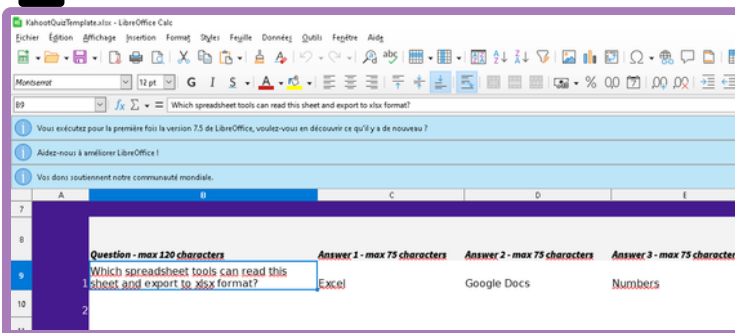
KahootQuizTemplate.xlsx - LibreOffice Calc

Fichier Édition Affichage Insertion Format Styles Feuille Données Outils Fenêtre Aide

Montserrat 12 pt G I S A

B9 $f_x$ Σ = Which spreadsheet tools can read this sheet and export to xlsx format?

Vous exécutez pour la première fois la version 7.5 de LibreOffice, voulez-vous en découvrir ce qu'il y a de nouveau ?

Aidez-nous à améliorer LibreOffice !

Vos dons soutiennent notre communauté mondiale.

| | A | B | C | D | E |
|---|---|---|---|---|---|
| 7 | | | | | |
| 8 | | Question - max 120 characters | Answer 1 - max 75 characters | Answer 2 - max 75 characters | Answer 3 - max 75 character |
| 9 | 1 | Which spreadsheet tools can read this sheet and export to xlsx format? | Excel | Google Docs | Numbers |
| 10 | 2 | | | | |